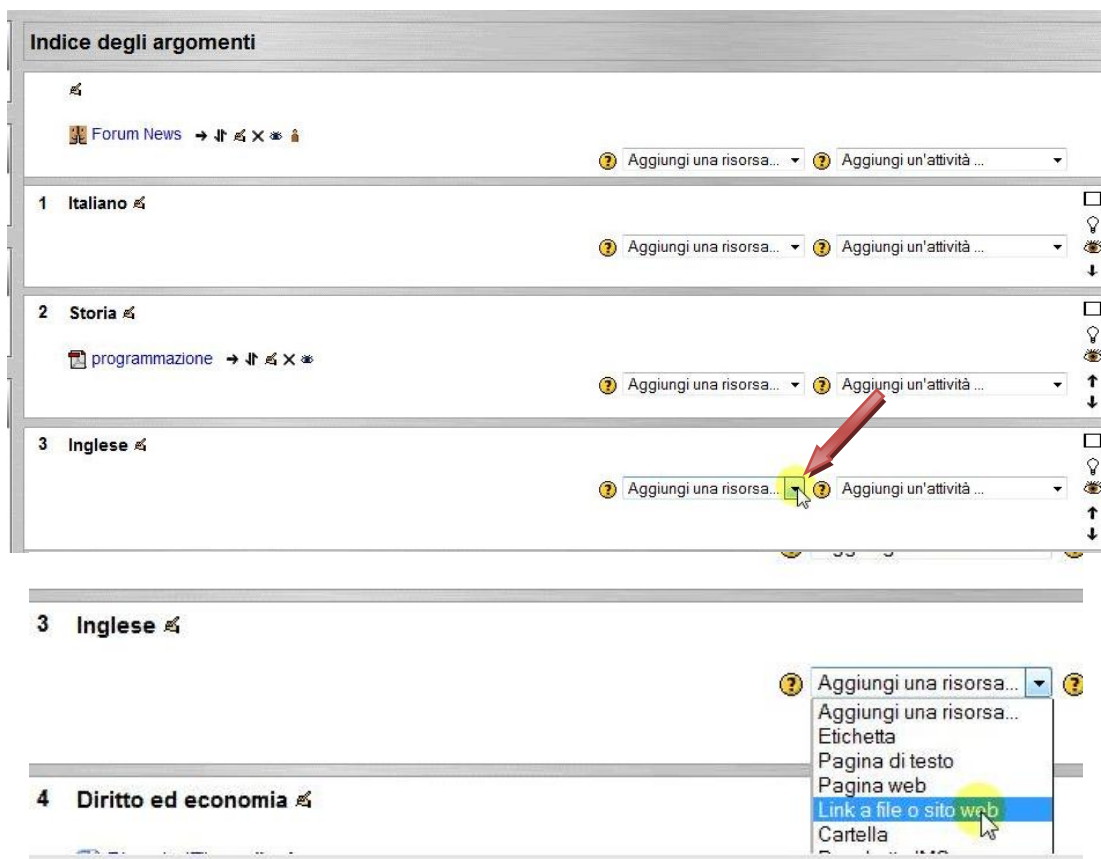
Indice degli argomenti

Forum News

Aggiungi una risorsa... Aggiungi un'attività ...

1 Italiano

Aggiungi una risorsa... Aggiungi un'attività ...

2 Storia

programmazione

Aggiungi una risorsa... Aggiungi un'attività ...

3 Inglese

Aggiungi una risorsa... Aggiungi un'attività ...

3 Inglese

Aggiungi una risorsa...

Aggiungi una risorsa...
Etichetta
Pagina di testo
Pagina web
Link a file o sito web
Cartella
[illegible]

4 Diritto ed economia